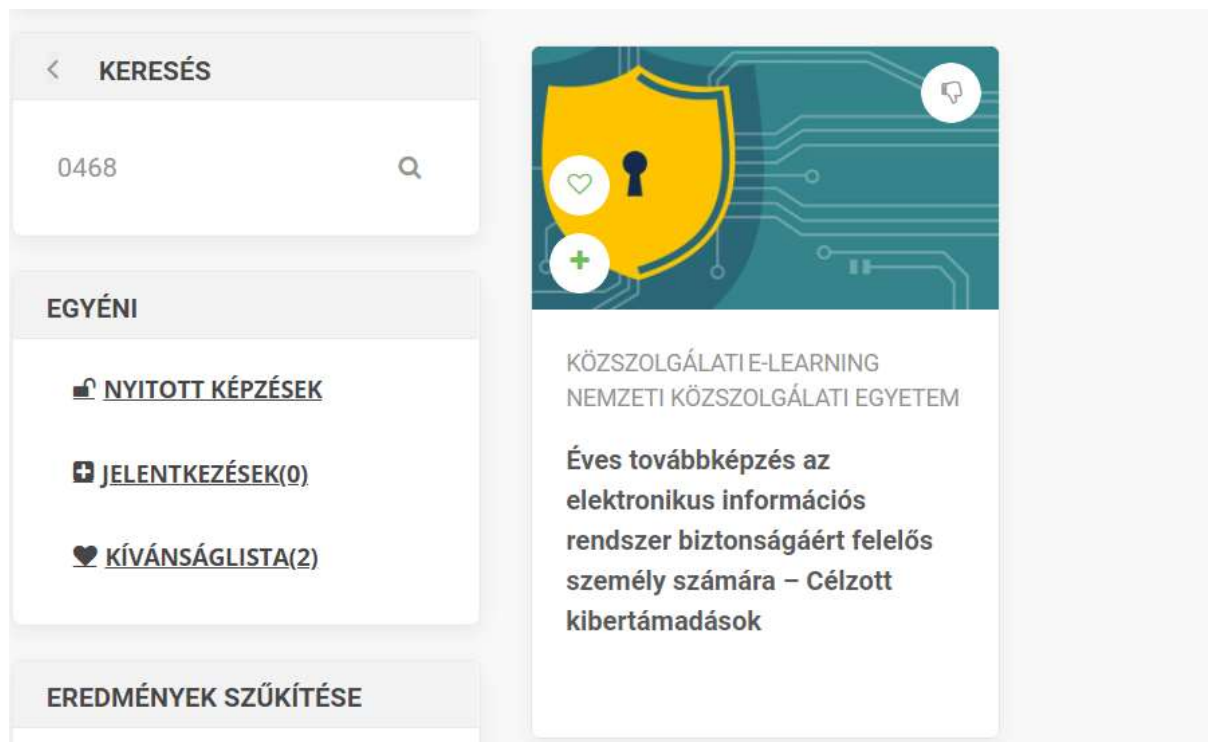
KERESÉS

0468

EGYÉNI

NYITOTT KÉPZÉSEK

JELENTKEZÉSEK(0)

KÍVÁNSÁGLISTA(2)

EREDMÉNYEK SZŰKÍTÉSE

KÖZSZOLGÁLATI E-LEARNING
NEMZETI KÖZSZOLGÁLATI EGYETEM

Éves továbbképzés az elektronikus információs rendszer biztonságáért felelős személy számára – Célzott kibertámadások